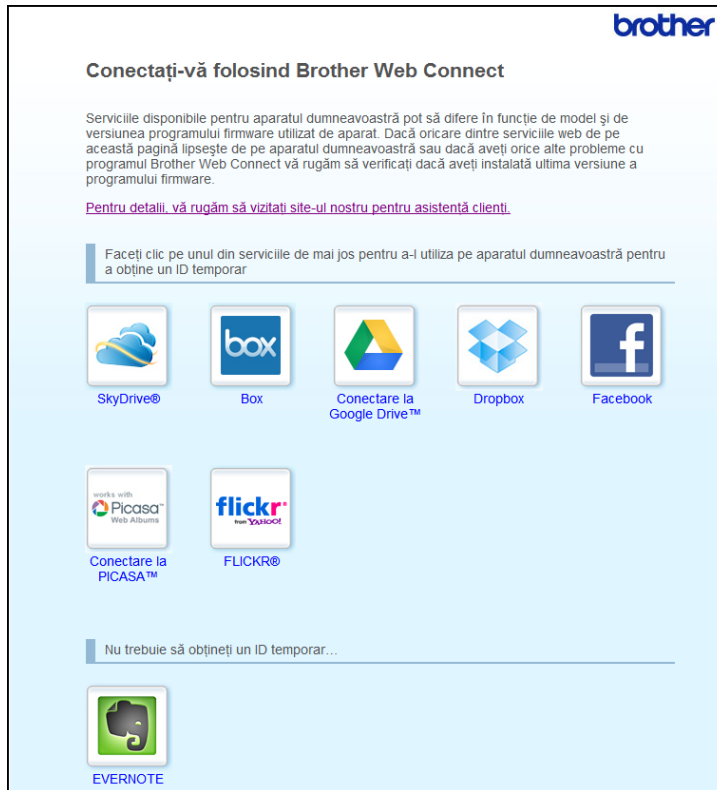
brother

Conectați-vă folosind Brother Web Connect

Serviciile disponibile pentru aparatul dumneavoastră pot să difere în funcție de model și de versiunea programului firmware utilizat de aparat. Dacă oricare dintre serviciile web de pe această pagină lipsește de pe aparatul dumneavoastră sau dacă aveți orice alte probleme cu programul Brother Web Connect vă rugăm să verificați dacă aveți instalată ultima versiune a programului firmware.

Pentru detalii, vă rugăm să vizitați site-ul nostru pentru asistență clienți.

Faceți clic pe unul din serviciile de mai jos pentru a-l utiliza pe aparatul dumneavoastră pentru a obține un ID temporar

box
SkyDrive®
Box
Conectare la Google Drive™
Dropbox
Facebook

works with Picasa Web Albums
Conectare la PICASA™
flickr from YAHOO!
FLICKR®

Nu trebuie să obțineți un ID temporar...

EVERNOTE